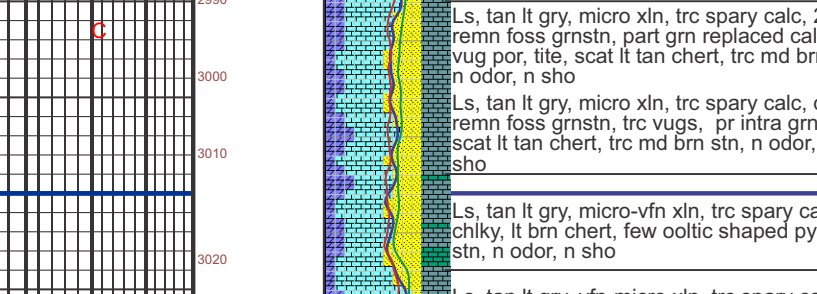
2990

C

3000

3010

3020

Ls, tan lt gry, micro xln, trc spary calc, 2 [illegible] remn foss grnstn, part grn replaced cal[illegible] vug por, tite, scat lt tan chert, trc md br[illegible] n odor, n sho

Ls, tan lt gry, micro xln, trc spary calc, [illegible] remn foss grnstn, trc vugs, pr intra grn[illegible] scat lt tan chert, trc md brn stn, n odor, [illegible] sho

Ls, tan lt gry, micro-vfn xln, trc spary ca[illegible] chlky, lt brn chert, few ooltic shaped py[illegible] stn, n odor, n sho

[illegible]